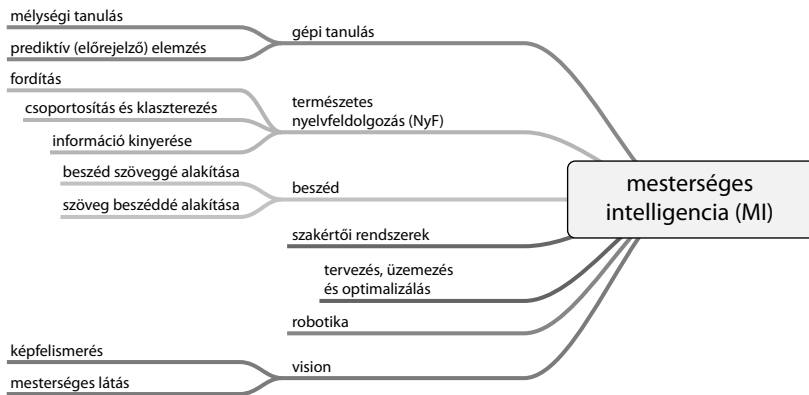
mélységi tanulás

prediktív (előrejelző) elemzés

gépi tanulás

fordítás

csoportosítás és klaszterezés

információ kinyerése

természetes nyelvfeldolgozás (NyF)

beszéd szöveggé alakítása

szöveg beszéddé alakítása

beszéd

mesterséges intelligencia (MI)

szakértői rendszerek

tervezés, üzemezés és optimalizálás

robotika

képfelismerés

mesterséges látás

vision